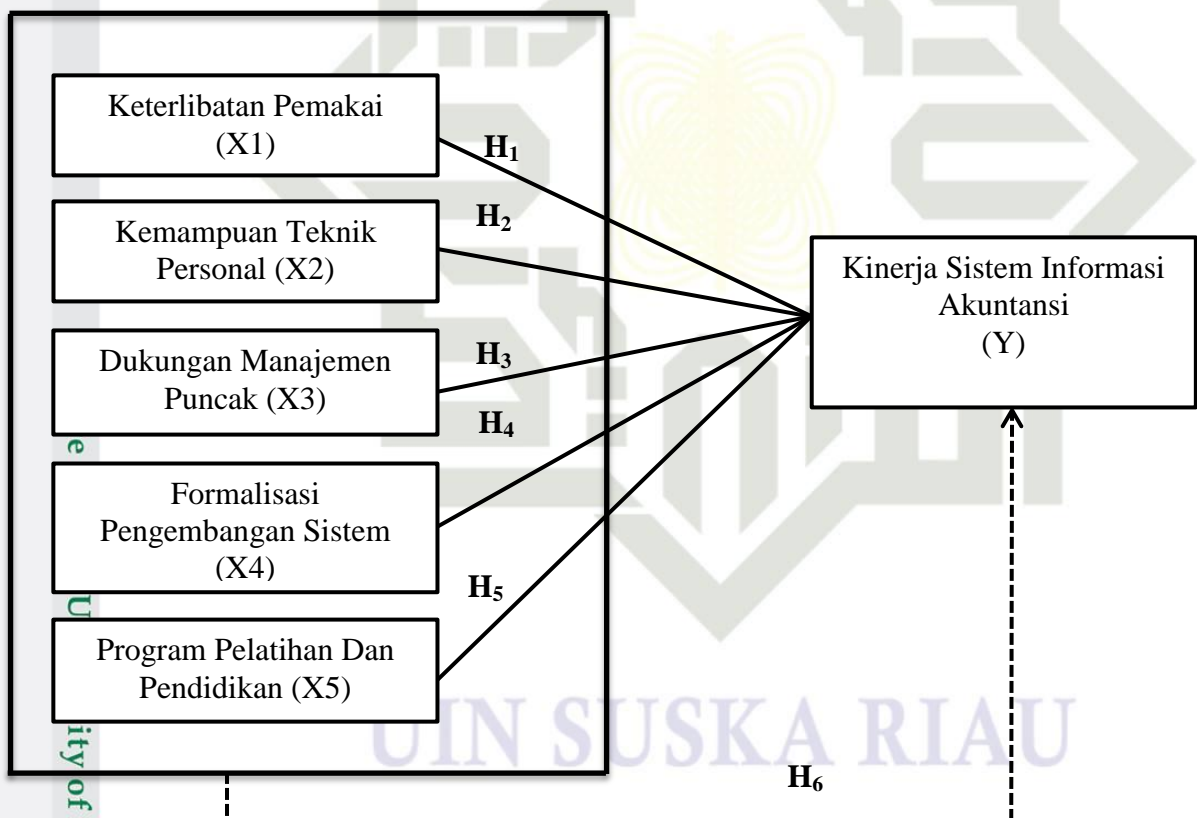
Keterlibatan Pemakai (X1)

Kemampuan Teknik Personal (X2)

Dukungan Manajemen Puncak (X3)

Formalisasi Pengembangan Sistem (X4)

Program Pelatihan Dan Pendidikan (X5)

$H_1$

$H_2$

$H_3$

$H_4$

$H_5$

Kinerja Sistem Informasi Akuntansi (Y)

$H_6$

UIN SUSKA RIAU

e

U

ity of